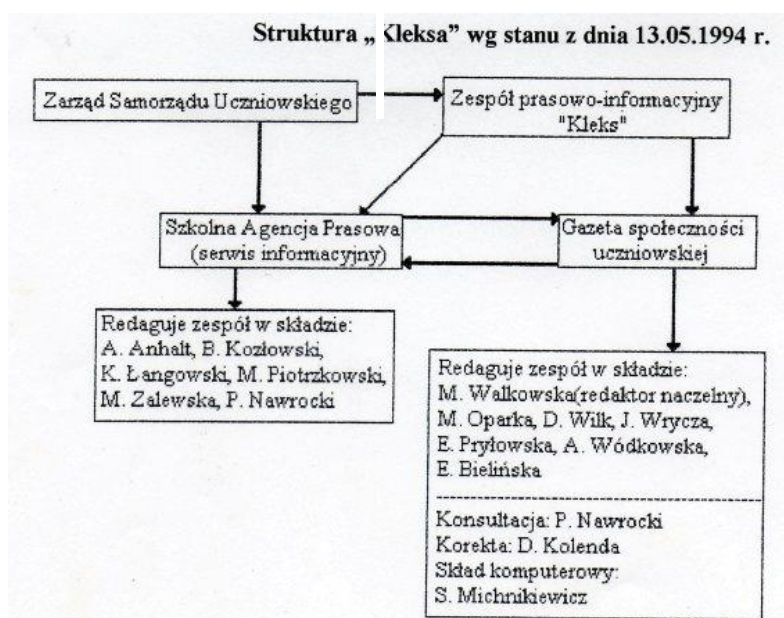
Struktura „ Kleksa" wg stanu z dnia 13.05.1994 r.

Zarząd Samorządu Uczniowskiego

Zespół prasowo-informacyjny "Kleks"

Szkolna Agencja Prasowa (serwis informacyjny)

Gazeta społeczności uczniowskiej

Redaguje zespół w składzie:
A. Anhalt, B. Kozłowski, K. Łangowski, M. Piotrzkowski, M. Zalewska, P. Nawrocki

Redaguje zespół w składzie:
M. Walkowska(redaktor naczelny), M. Oparka, D. Wilk, J. Wrycza, E. Pryłowska, A. Wódkowska, E. Bielińska

Konsultacja: P. Nawrocki
Korekta: D. Kolenda
Skład komputerowy:
S. Michnikiewicz